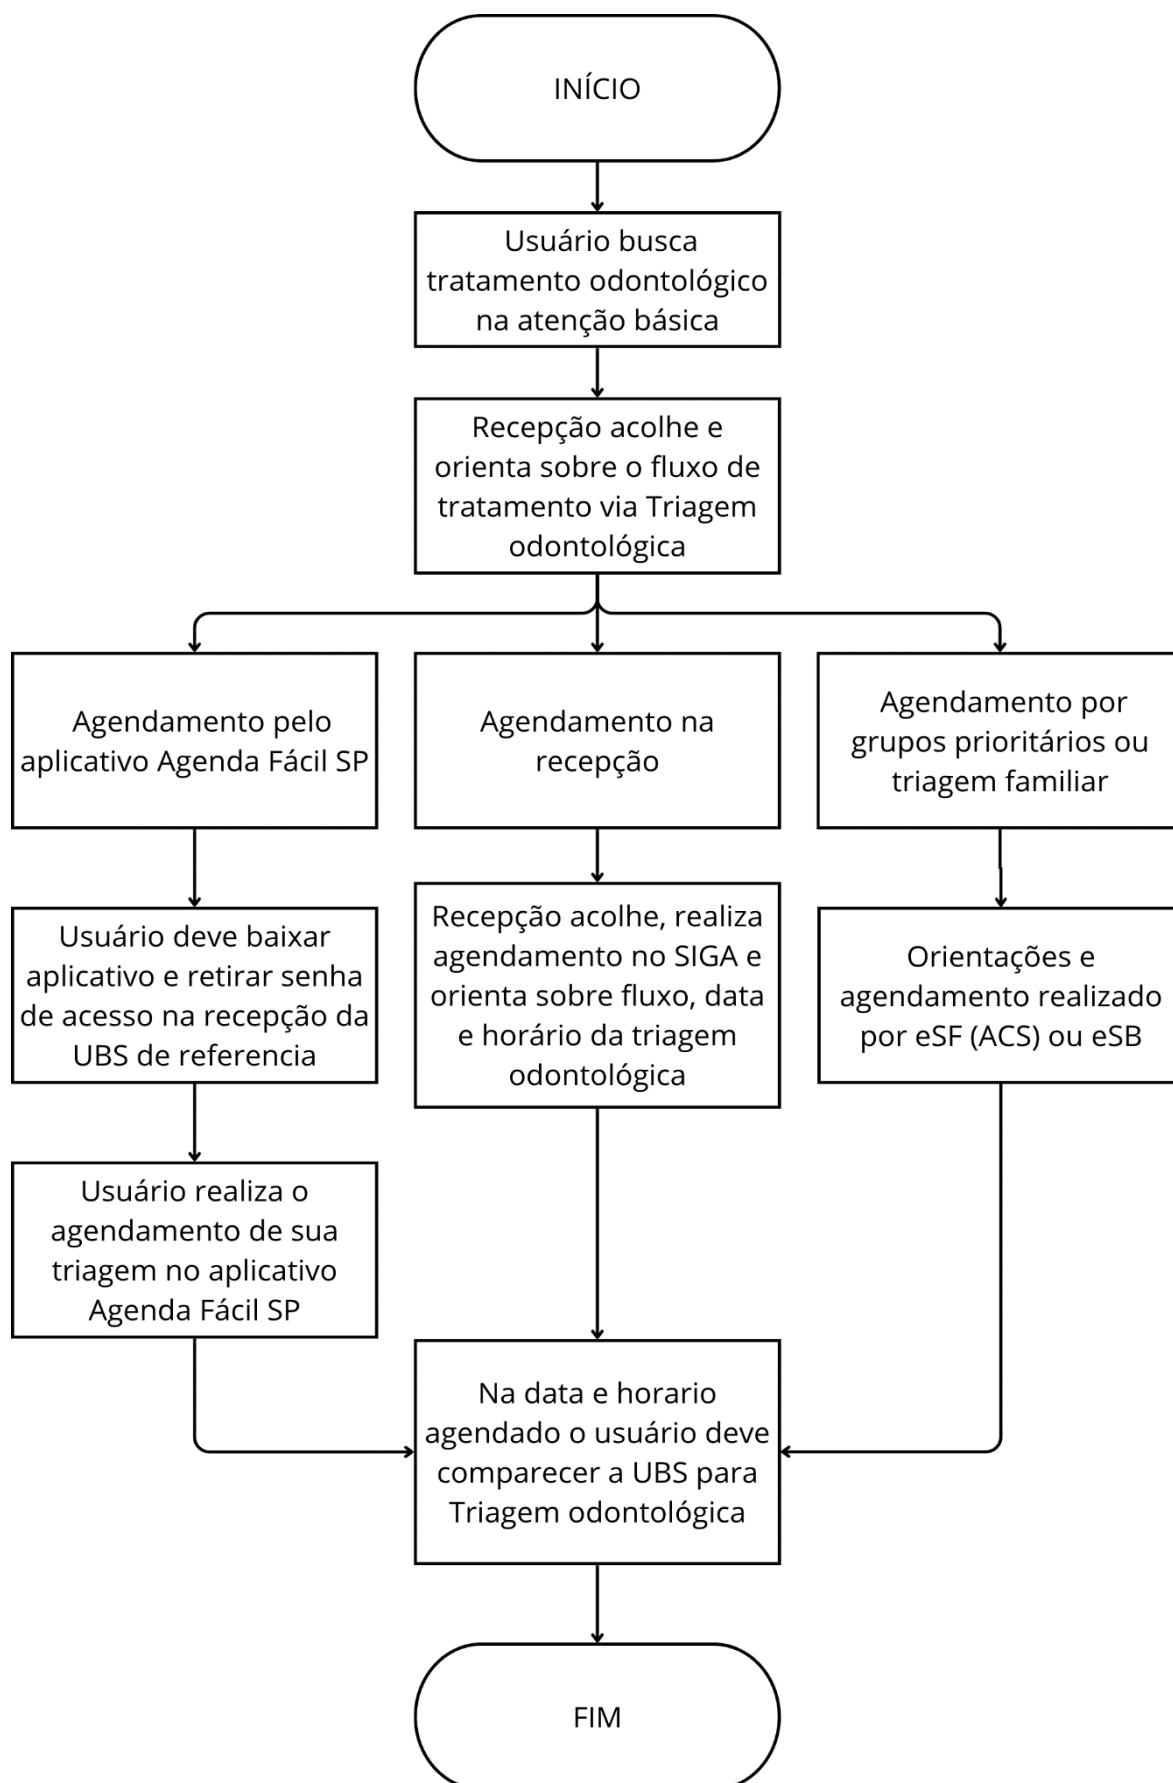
INÍCIO

Usuário busca tratamento odontológico na atenção básica

Recepção acolhe e orienta sobre o fluxo de tratamento via Triagem odontológica

Agendamento pelo aplicativo Agenda Fácil SP

Agendamento na recepção

Agendamento por grupos prioritários ou triagem familiar

Usuário deve baixar aplicativo e retirar senha de acesso na recepção da UBS de referencia

Usuário realiza o agendamento de sua triagem no aplicativo Agenda Fácil SP

Recepção acolhe, realiza agendamento no SIGA e orienta sobre fluxo, data e horário da triagem odontológica

Orientações e agendamento realizado por eSF (ACS) ou eSB

Na data e horario agendado o usuário deve comparecer a UBS para Triagem odontológica

FIM